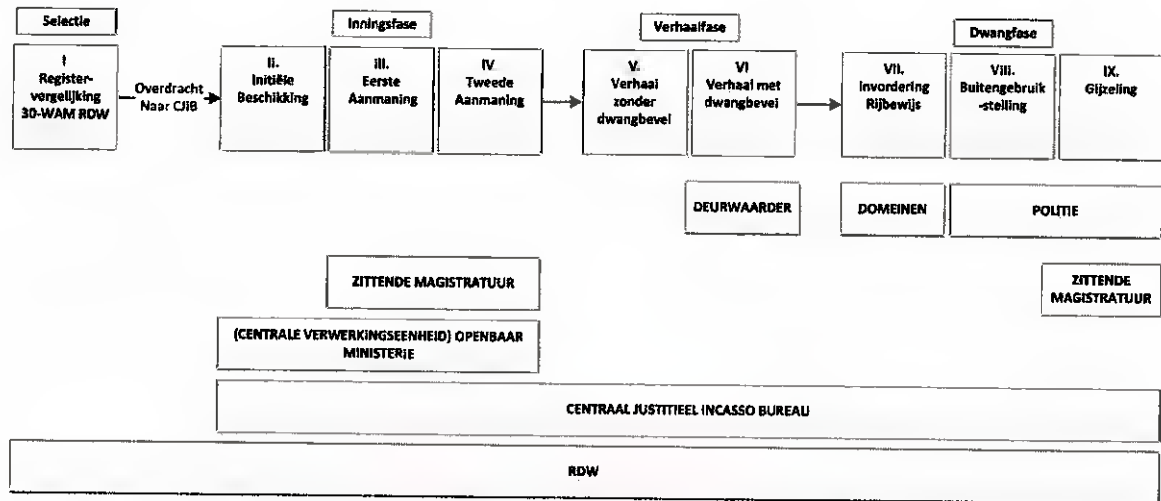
Selectie

I
Register-vergelijking
30-WAM RDW

Overdracht
Naar CJIB

Inningsfase

II.
Initiële
Beschikking

III.
Eerste
Aanmaning

IV
Tweede
Aanmaning

Verhaalfase

V.
Verhaal
zonder
dwangbevel

VI
Verhaal met
dwangbevel

Dwangfase

VII.
Invordering
Rijbewijs

VIII.
Buitengebruik
-stelling

IX.
Gijzeling

DEURWAARDER

DOMEINEN

POLITIE

ZITTENDE MAGISTRATUUR

ZITTENDE
MAGISTRATUUR

(CENTRALE VERWERKINGSEENHEID) OPENBAAR
MINISTERIE

CENTRAAL JUSTITIEEL INCASSO BUREAU

RDW